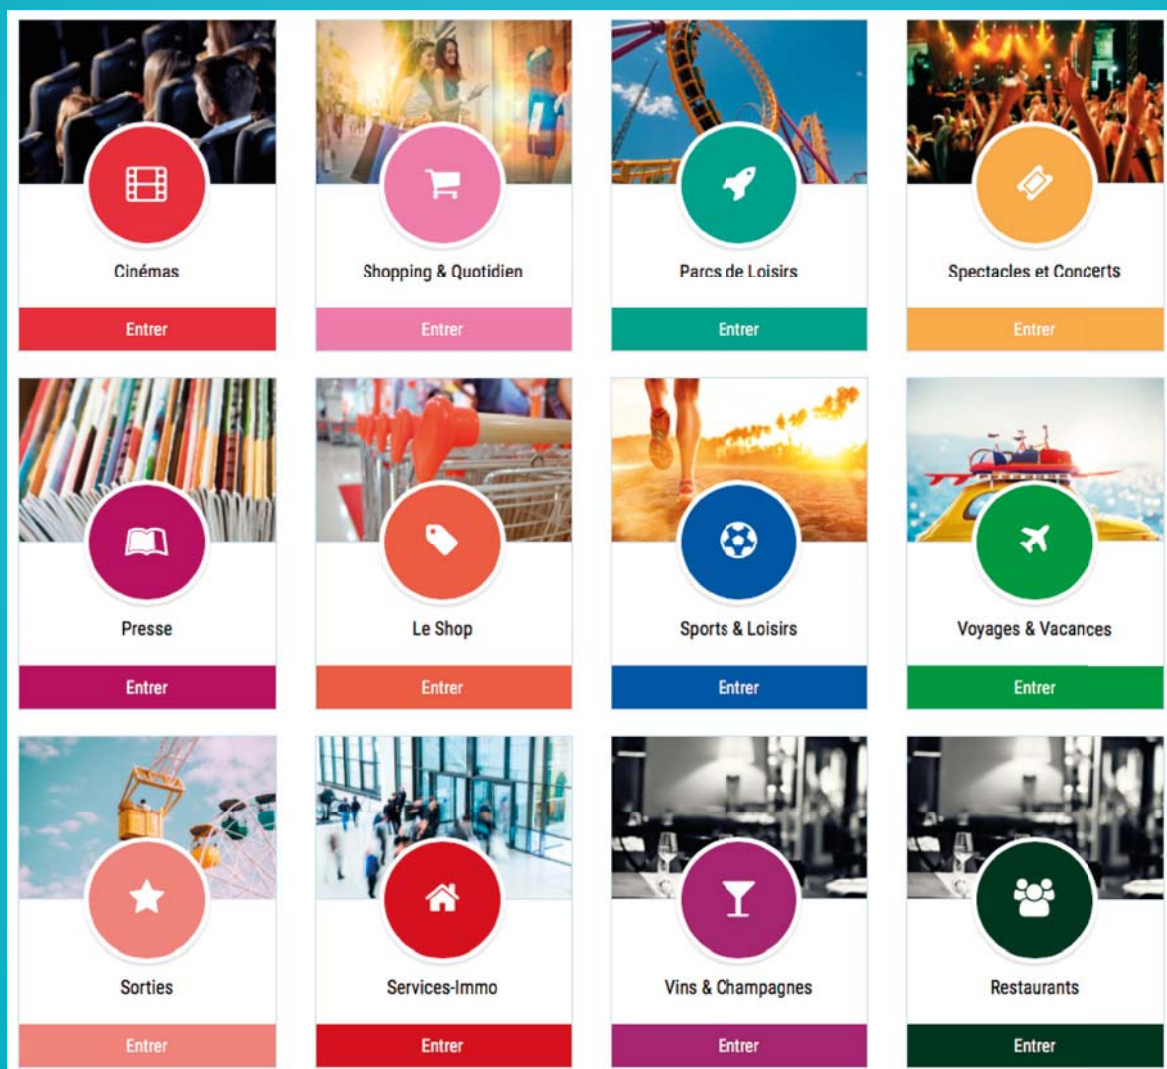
Cinémas

Entrer

Shopping & Quotidien

Entrer

Parcs de Loisirs

Entrer

Spectacles et Concerts

Entrer

Presse

Entrer

Le Shop

Entrer

Sports & Loisirs

Entrer

Voyages & Vacances

Entrer

Sorties

Entrer

Services-Immo

Entrer

Vins & Champagnes

Entrer

Restaurants

Entrer